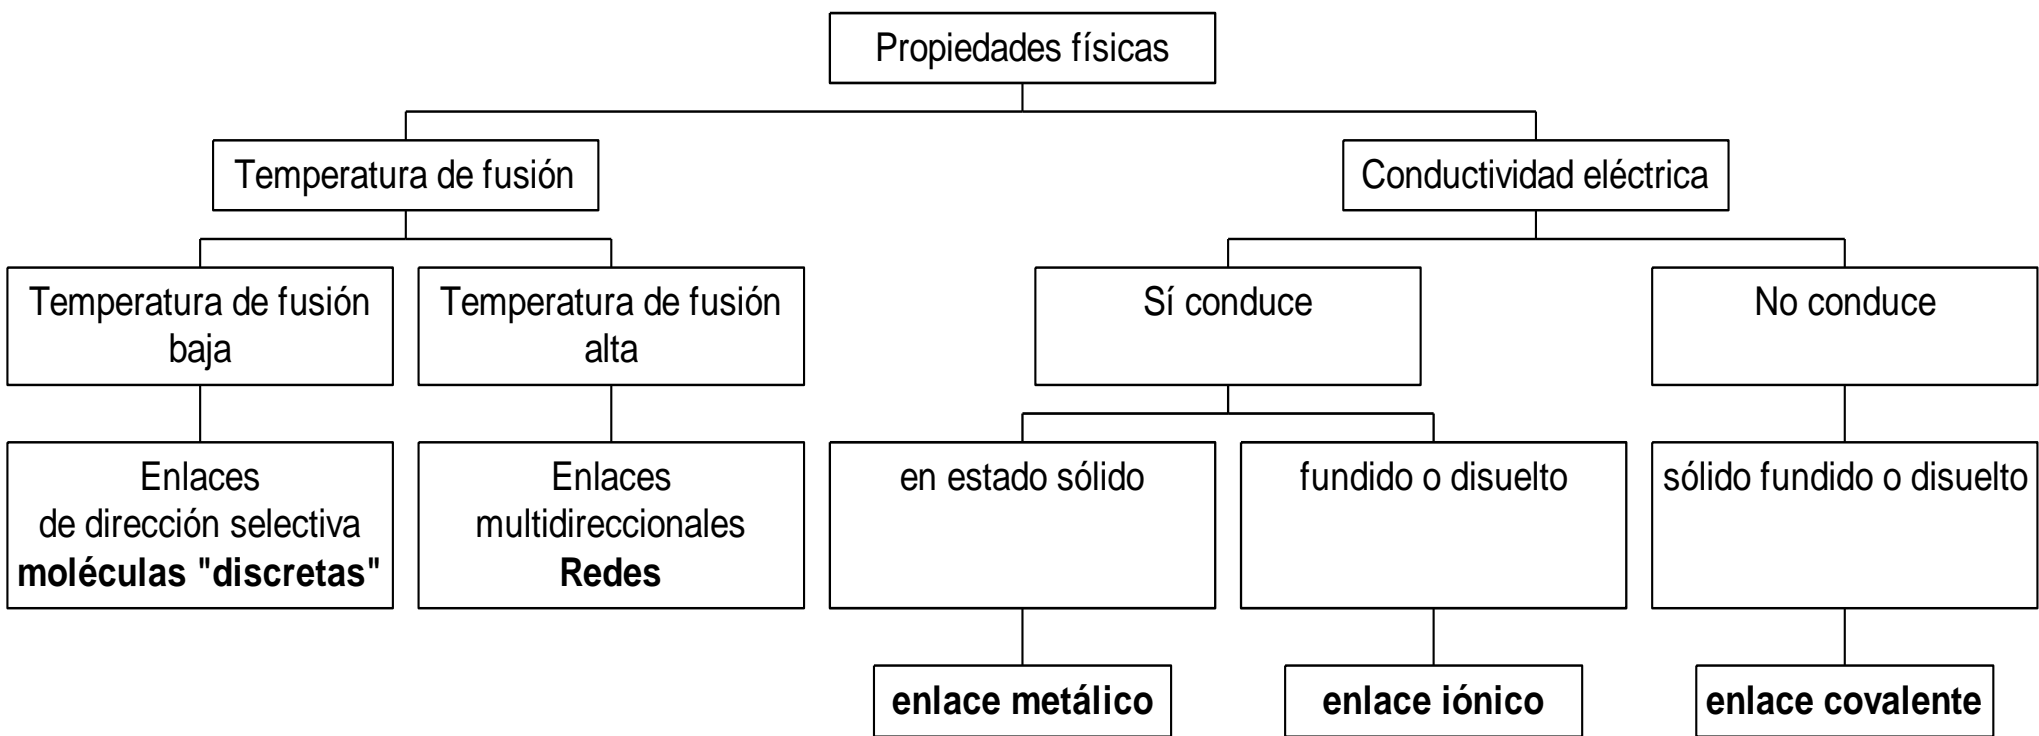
Propiedades físicas

Temperatura de fusión

Conductividad eléctrica

Temperatura de fusión baja

Temperatura de fusión alta

Sí conduce

No conduce

Enlaces de dirección selectiva **moléculas "discretas"**

Enlaces multidireccionales **Redes**

en estado sólido

fundido o disuelto

sólido fundido o disuelto

**enlace metálico**

**enlace iónico**

**enlace covalente**